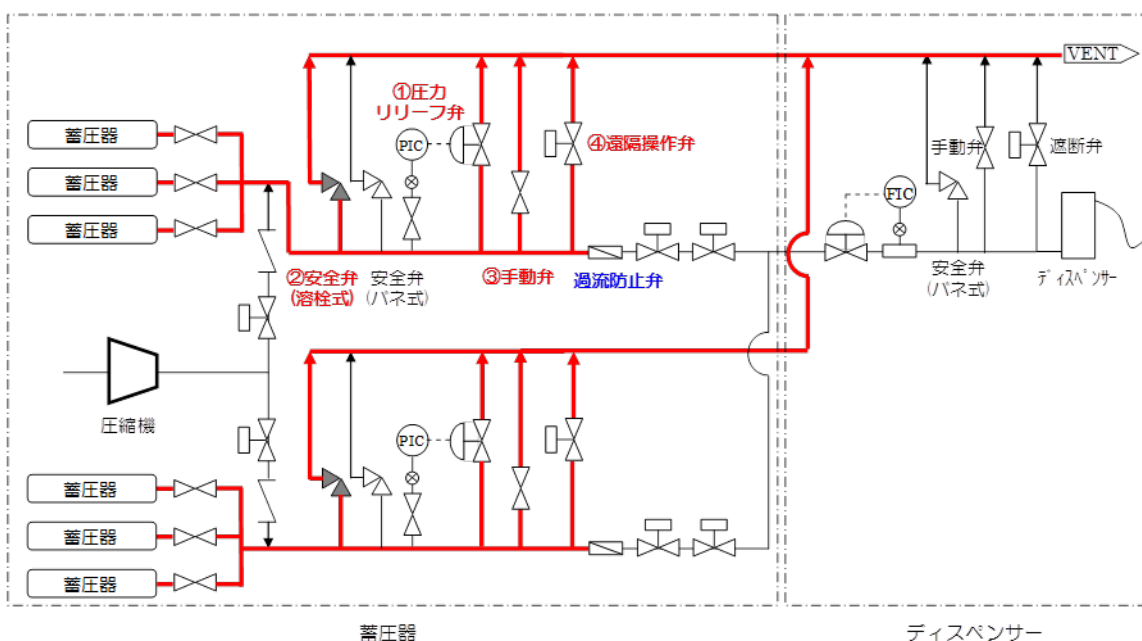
VENT

①圧力
リリーフ弁

④遠隔操作弁

手動弁

遮断弁

蓄圧器

蓄圧器

蓄圧器

PIC

FIC

②安全弁
(溶栓式)

安全弁
(バネ式)

③手動弁

過流防止弁

安全弁
(バネ式)

ディスペンサー

圧縮機

PIC

蓄圧器

蓄圧器

蓄圧器

蓄圧器

ディスペンサー